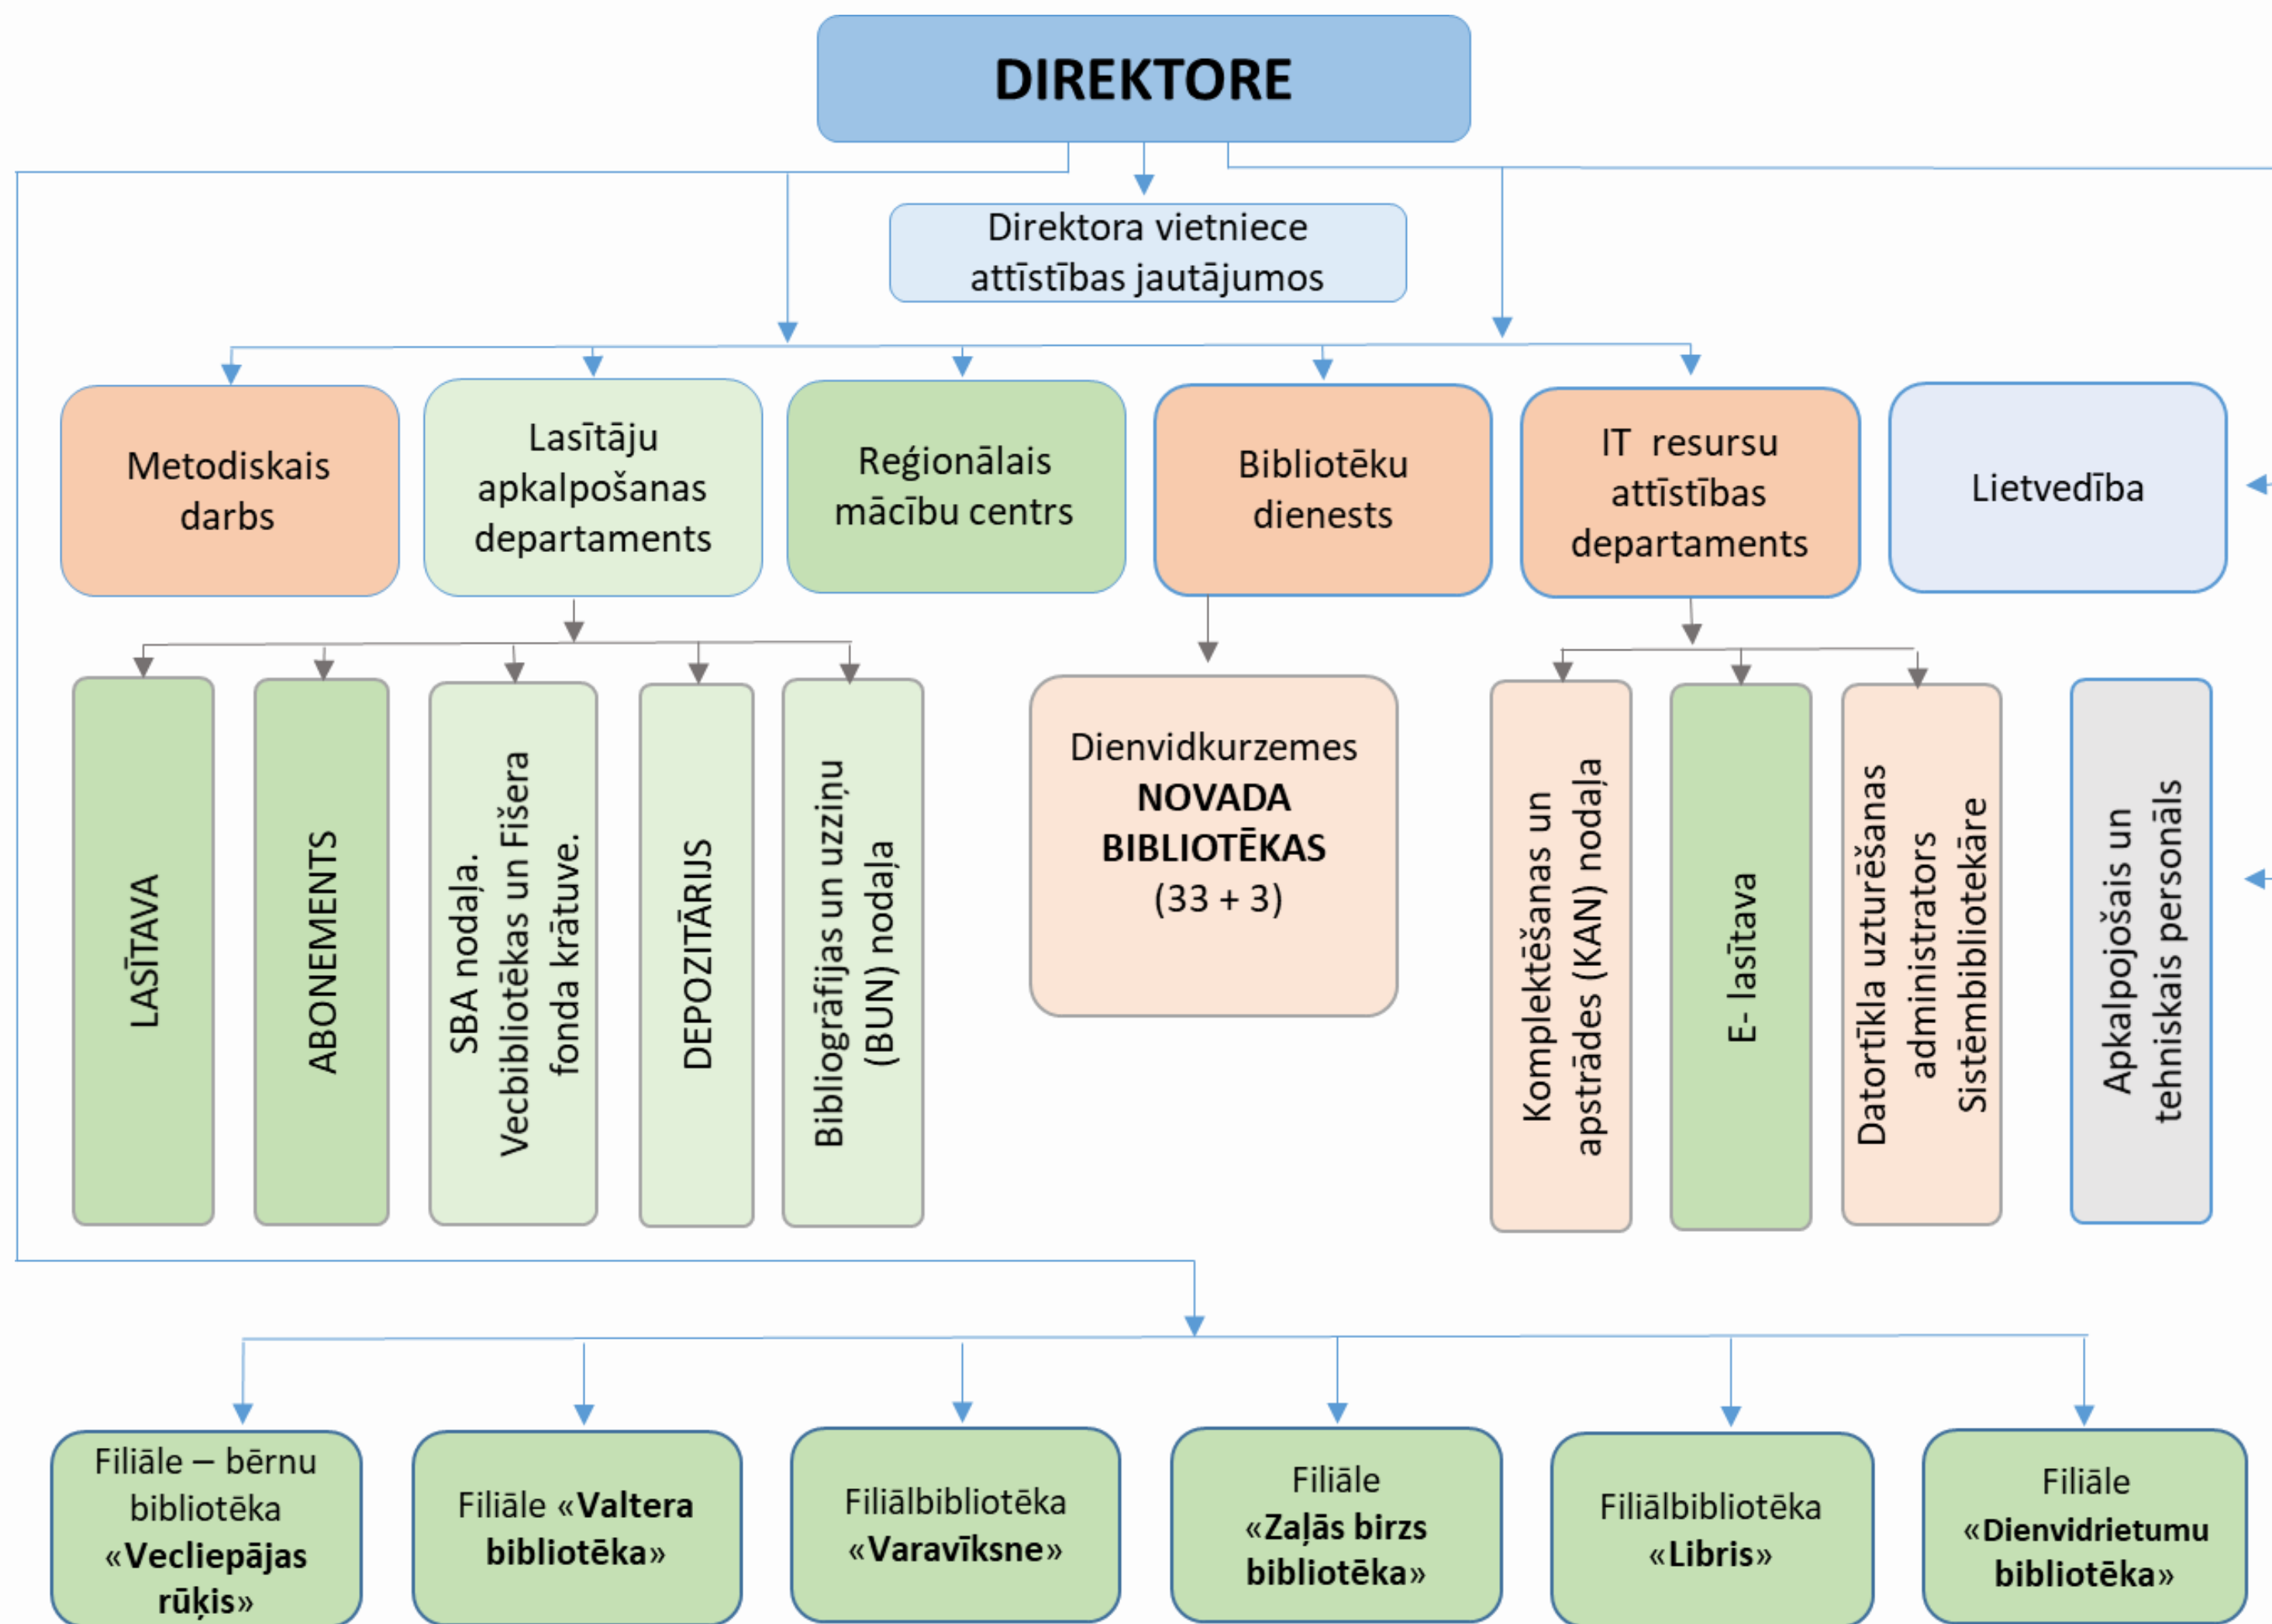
DIREKTORE

Direktora vietniece attīstības jautājumos

Metodiskais darbs

Lasītāju apkalpošanas departaments

Reģionālais mācību centrs

Bibliotēku dienests

IT resursu attīstības departaments

Lietvedība

LASĪTAVA

ABONEMENTS

SBA nodaļa. Vecbibliotēkas un Fišera fonda krātuve.

DEPOZITĀRIJS

Bibliogrāfijas un uzziņu (BUN) nodaļa

Dienvidkurzemes NOVADA BIBLIOTĒKAS (33 + 3)

Komplektēšanas un apstrādes (KAN) nodaļa

E- lasītava

Datortīkla uzturēšanas administrators Sistēmbibliotekāre

Apkalpojošais un tehniskais personāls

Filiāle – bērnu bibliotēka «Vecliepājas rūķis»

Filiāle «Valtera bibliotēka»

Filiālbibliotēka «Varavīksne»

Filiāle «Zaļās birzs bibliotēka»

Filiālbibliotēka «Libris»

Filiāle «Dienvidrietumu bibliotēka»